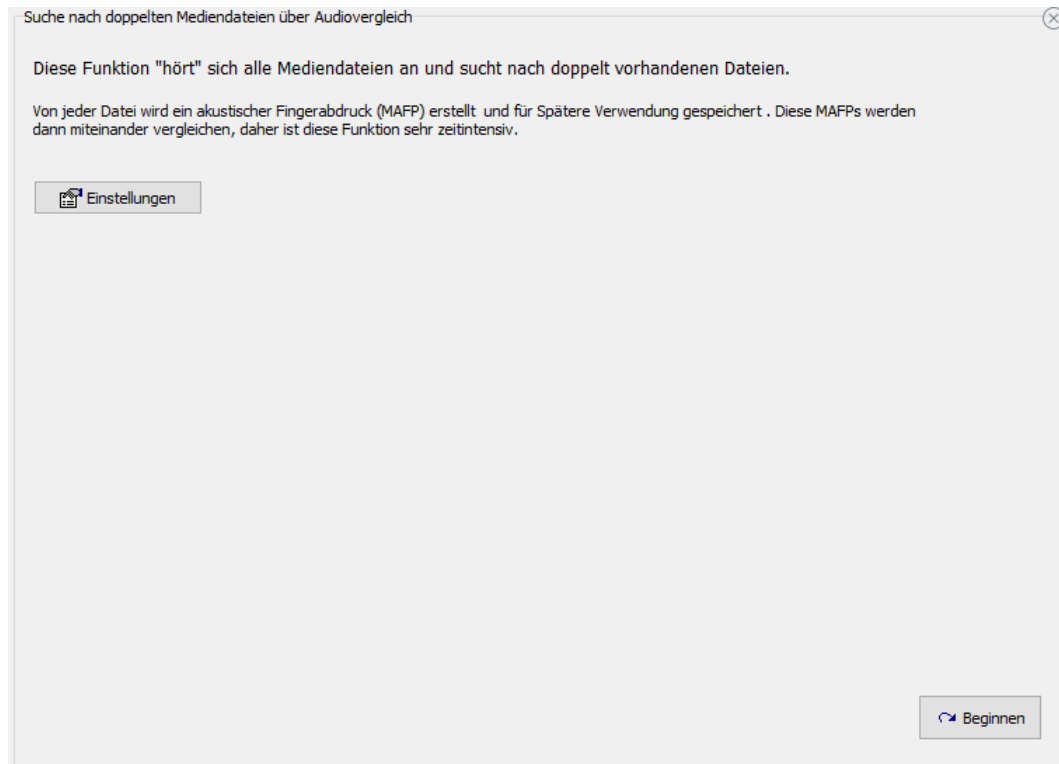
Suche nach doppelten Mediendateien über Audiovergleich

Diese Funktion "hört" sich alle Mediendateien an und sucht nach doppelt vorhandenen Dateien.

Von jeder Datei wird ein akustischer Fingerabdruck (MAFP) erstellt und für Spätere Verwendung gespeichert . Diese MAFPs werden dann miteinander vergleichen, daher ist diese Funktion sehr zeitintensiv.

Einstellungen

Beginnen